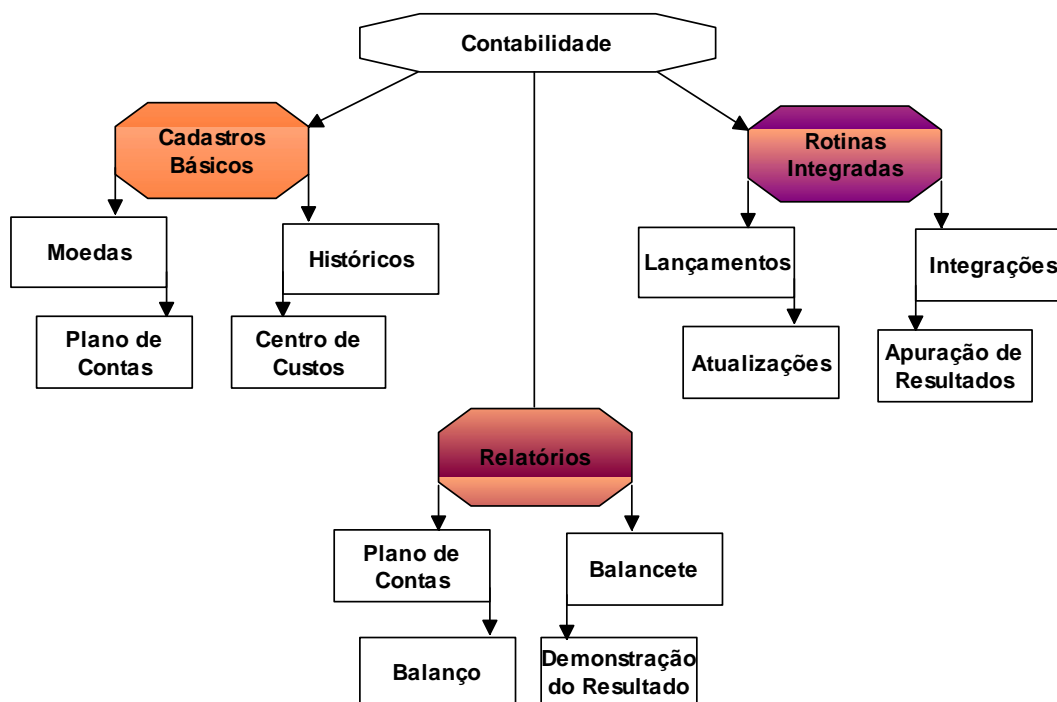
Contabilidade

Cadastros Básicos

Moedas

Plano de Contas

Históricos

Centro de Custos

Rotinas Integradas

Lançamentos

Atualizações

Integrações

Apuração de Resultados

Relatórios

Plano de Contas

Balanço

Balancete

Demonstração do Resultado